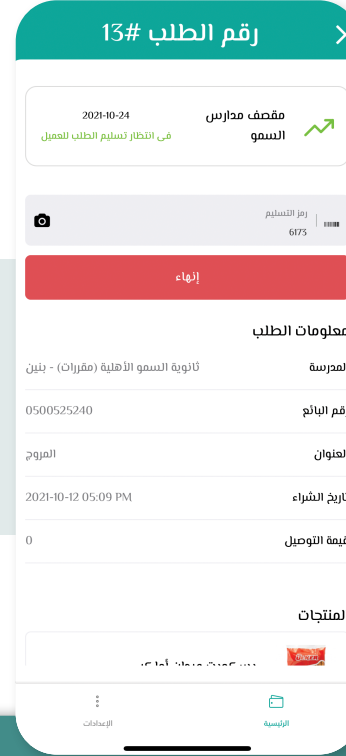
رقم الطلب #13

مقصف مدارس السمو
2021-10-24
في انتظار تسليم الطلب للعميل

رمز التسليم
6173

إنهاء

معلومات الطلب

المدرسة
ثانوية السمو الأهلية (مقررات) - بنين

رقم البائع
0500525240

العنوان
المروج

تاريخ الشراء
2021-10-12 05:09 PM

قيمة التوصيل
0

المنتجات

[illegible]

الرئيسية
الإعدادات